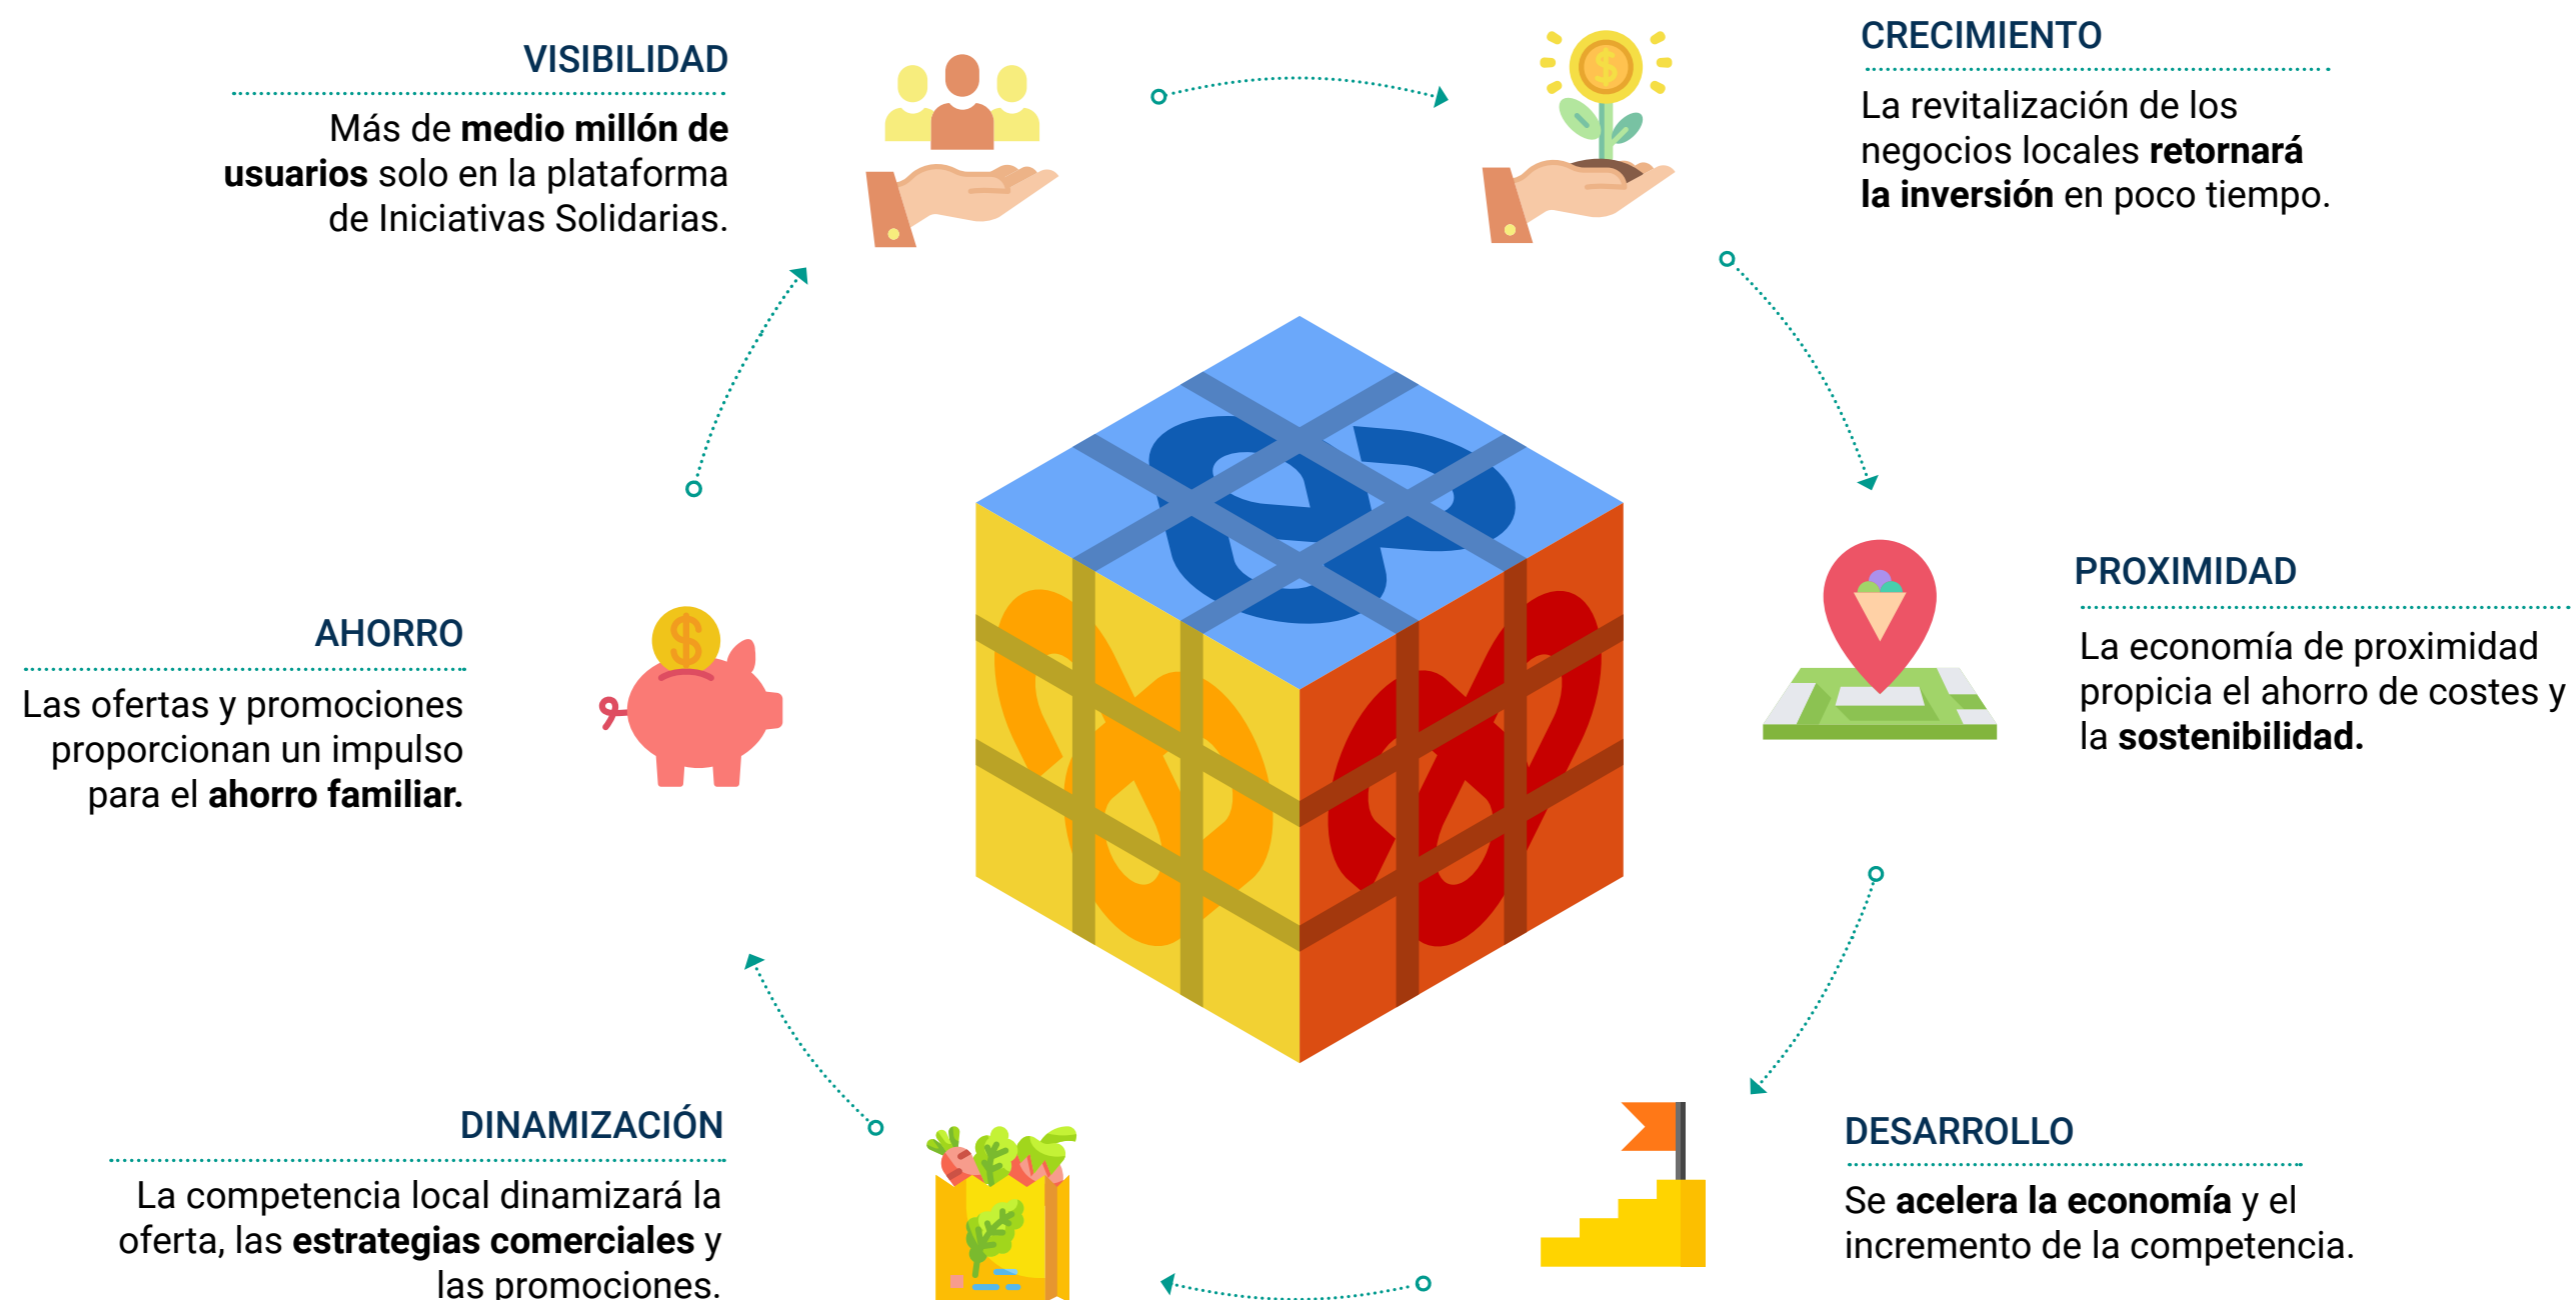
VISIBILIDAD

Más de **medio millón de usuarios** solo en la plataforma de Iniciativas Solidarias.

CRECIMIENTO

La revitalización de los negocios locales **retornará la inversión** en poco tiempo.

AHORRO

Las ofertas y promociones proporcionan un impulso para el **ahorro familiar.**

PROXIMIDAD

La economía de proximidad propicia el ahorro de costes y la **sostenibilidad.**

DINAMIZACIÓN

La competencia local dinamizará la oferta, las **estrategias comerciales** y las promociones.

DESARROLLO

Se **acelera la economía** y el incremento de la competencia.